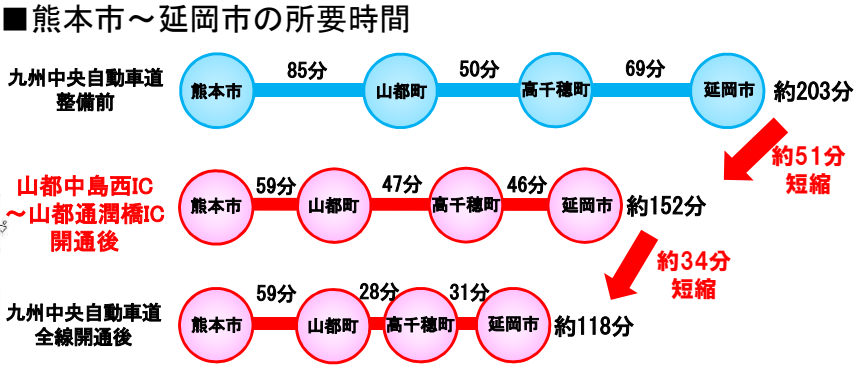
■熊本市～延岡市の所要時間

九州中央自動車道
整備前

熊本市 85分 山都町 50分 高千穂町 69分 延岡市 約203分

約51分
短縮

山都中島西IC
～山都通潤橋IC
開通後

熊本市 59分 山都町 47分 高千穂町 46分 延岡市 約152分

約34分
短縮

九州中央自動車道
全線開通後

熊本市 59分 山都町 28分 高千穂町 31分 延岡市 約118分